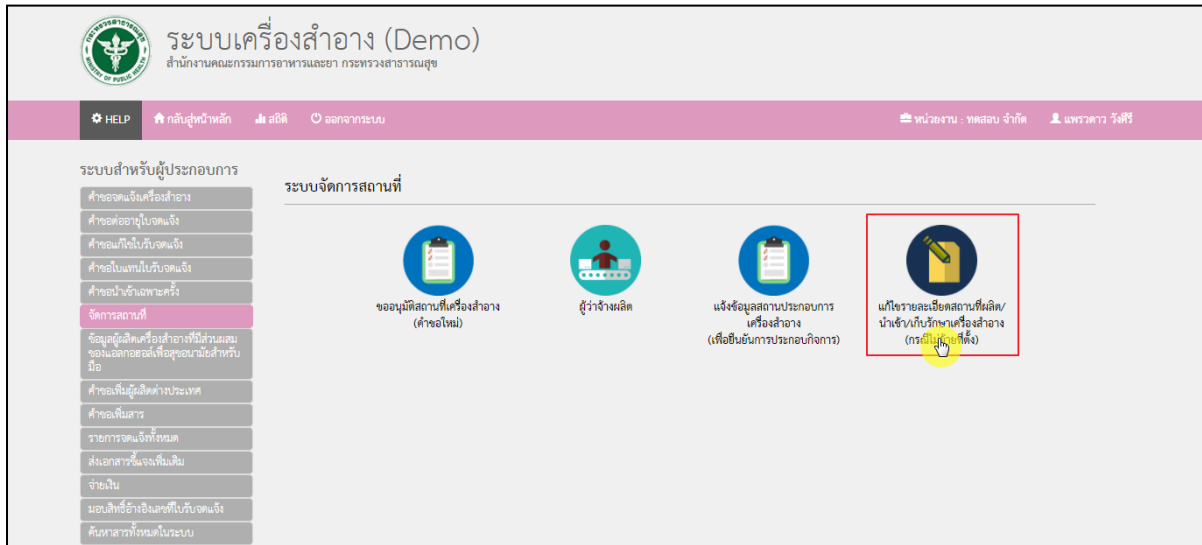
ระบบเครื่องสำอาง (Demo)
สำนักงานคณะกรรมการอาหารและยา กระทรวงสาธารณสุข

HELP กลับสู่หน้าหลัก สถิติ ออกจากระบบ
หน่วยงาน : ทดสอบ จำกัด แพรวดาว วังศิริ

ระบบสำหรับผู้ประกอบการ
คำขอจดแจ้งเครื่องสำอาง
คำขอต่ออายุใบจดแจ้ง
คำขอแก้ไขใบรับจดแจ้ง
คำขอใบแทนใบรับจดแจ้ง
คำขอนำเข้าเฉพาะครั้ง
จัดการสถานที่
ข้อมูลผู้ผลิตเครื่องสำอางที่มีส่วนผสมของแอลกอฮอล์เพื่อสุขอนามัยสำหรับมือ
คำขอเพิ่มผู้ผลิตต่างประเทศ
คำขอเพิ่มสาร
รายการจดแจ้งทั้งหมด
ส่งเอกสารชี้แจงเพิ่มเติม
จ่ายเงิน
มอบสิทธิ์อ้างอิงเลขที่ใบรับจดแจ้ง
ค้นหาสารทั้งหมดในระบบ

ระบบจัดการสถานที่

ขออนุมัติสถานที่เครื่องสำอาง (คำขอใหม่)

ผู้ว่าจ้างผลิต

แจ้งข้อมูลสถานประกอบการเครื่องสำอาง (เพื่อยืนยันการประกอบกิจการ)

แก้ไขรายละเอียดสถานที่ผลิต/นำเข้า/เก็บรักษาเครื่องสำอาง (กรณีไม่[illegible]ที่ตั้ง)